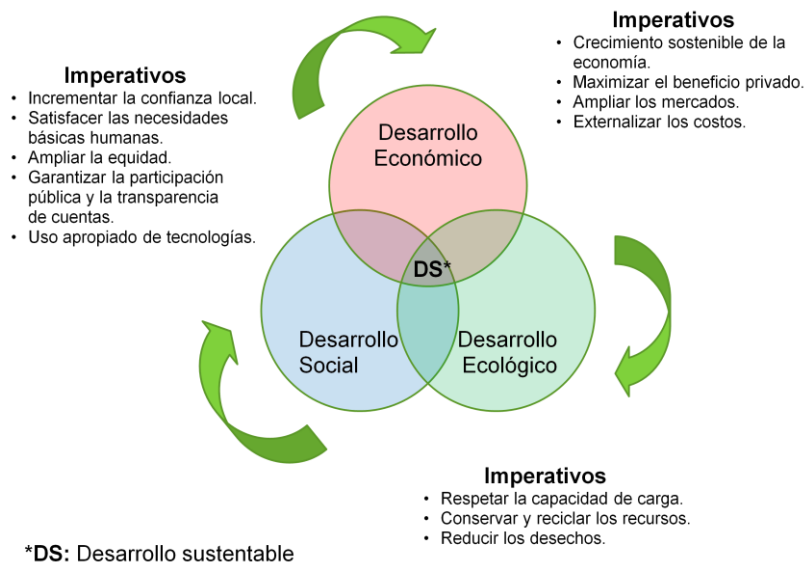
Imperativos
- Crecimiento sostenible de la economía.
- Maximizar el beneficio privado.
- Ampliar los mercados.
- Externalizar los costos.

Imperativos
- Incrementar la confianza local.
- Satisfacer las necesidades básicas humanas.
- Ampliar la equidad.
- Garantizar la participación pública y la transparencia de cuentas.
- Uso apropiado de tecnologías.

Desarrollo Económico

DS*

Desarrollo Social

Desarrollo Ecológico

Imperativos
- Respetar la capacidad de carga.
- Conservar y reciclar los recursos.
- Reducir los desechos.

*DS: Desarrollo sustentable